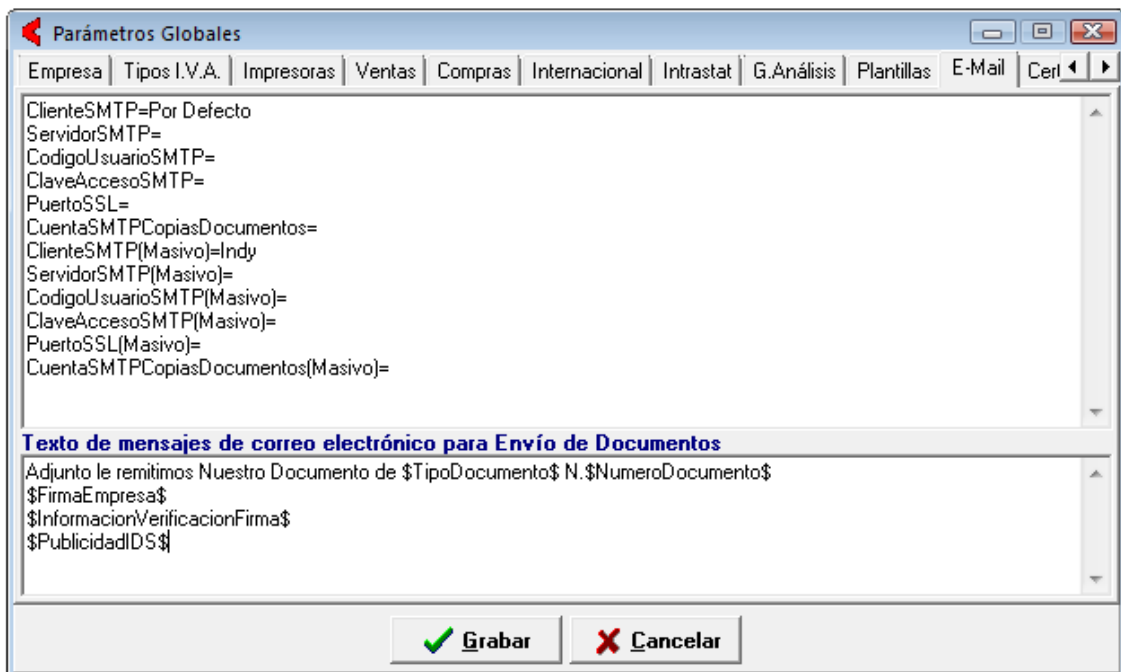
Parámetros Globales

Empresa | Tipos I.V.A. | Impresoras | Ventas | Compras | Internacional | Intrastat | G.Análisis | Plantillas | E-Mail | Cer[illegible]

ClienteSMTP=Por Defecto
ServidorSMTP=
CodigoUsuarioSMTP=
ClaveAccesoSMTP=
PuertoSSL=
CuentaSMTPCopiasDocumentos=
ClienteSMTP(Masivo)=Indy
ServidorSMTP(Masivo)=
CodigoUsuarioSMTP(Masivo)=
ClaveAccesoSMTP(Masivo)=
PuertoSSL(Masivo)=
CuentaSMTPCopiasDocumentos(Masivo)=

Texto de mensajes de correo electrónico para Envío de Documentos

Adjunto le remitimos Nuestro Documento de \$TipoDocumento\$ N.\$NumeroDocumento\$
\$FirmaEmpresa\$
\$InformacionVerificacionFirma\$
\$PublicidadIDS\$

Grabar
Cancelar